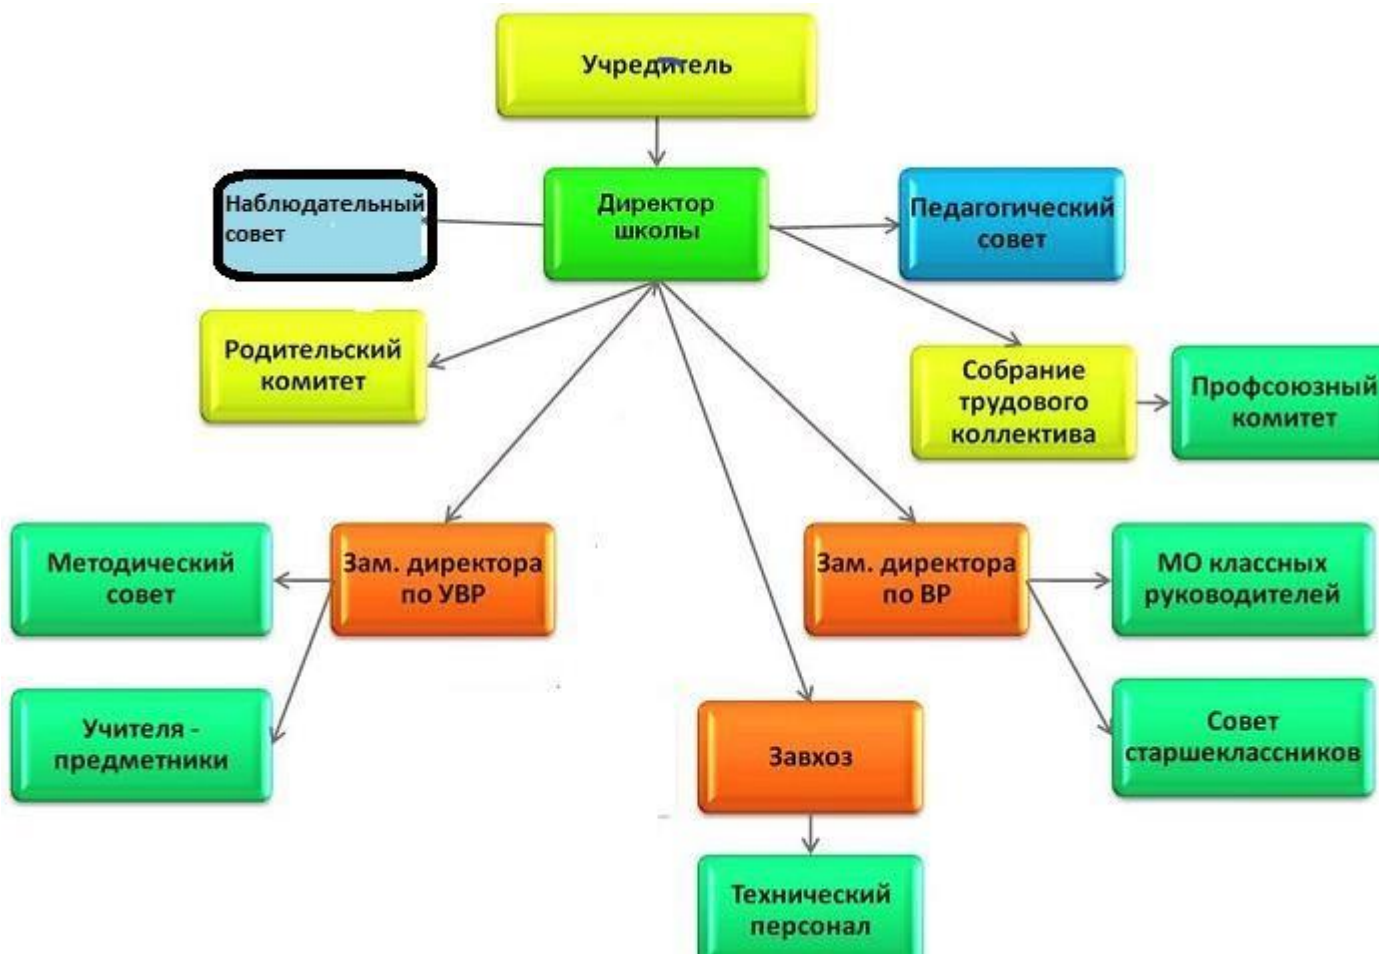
Учредитель

Наблюдательный совет

Директор школы

Педагогический совет

Родительский комитет

Собрание трудового коллектива

Профсоюзный комитет

Методический совет

Зам. директора по УВР

Зам. директора по ВР

МО классных руководителей

Учителя - предметники

Завхоз

Совет старшеклассников

Технический персонал